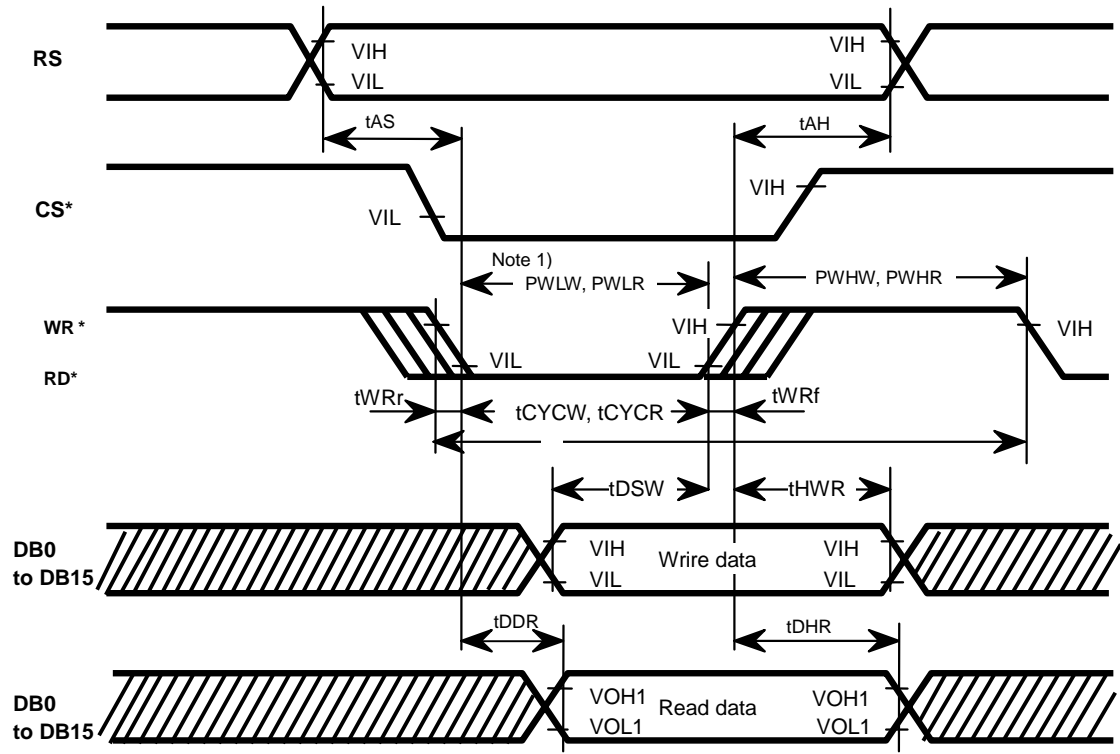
RS
VIH
VIL
VIH
VIL
tAS
tAH
CS*
VIL
VIH
Note 1)
PWLW, PWLR
PWHW, PWHR
WR *
RD*
VIL
VIH
VIL
VIH
tWRr
tCYCW, tCYCR
tWRf
tDSW
tHWR
DB0 to DB15
VIH
VIL
Wrire data
VIH
VIL
tDDR
tDHR
DB0 to DB15
VOH1
VOL1
Read data
VOH1
VOL1